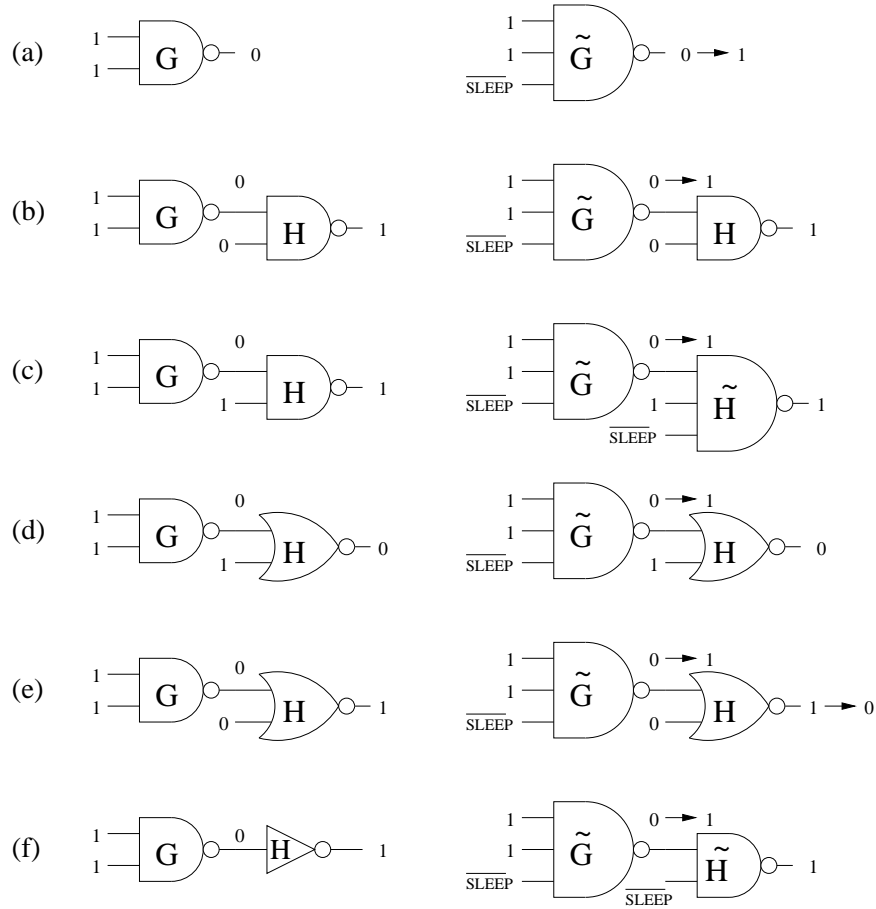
(a) 1 1 G 0

1 1 $\overline{\text{SLEEP}}$ $\tilde{G}$ 0 → 1

(b) 1 1 G 0 0 H 1

1 1 $\overline{\text{SLEEP}}$ $\tilde{G}$ 0 → 1 0 H 1

(c) 1 1 G 0 1 H 1

1 1 $\overline{\text{SLEEP}}$ $\tilde{G}$ 0 → 1 1 $\overline{\text{SLEEP}}$ $\tilde{H}$ 1

(d) 1 1 G 0 1 H 0

1 1 $\overline{\text{SLEEP}}$ $\tilde{G}$ 0 → 1 1 H 0

(e) 1 1 G 0 0 H 1

1 1 $\overline{\text{SLEEP}}$ $\tilde{G}$ 0 → 1 0 H 1 → 0

(f) 1 1 G 0 H 1

1 1 $\overline{\text{SLEEP}}$ $\tilde{G}$ 0 → 1 $\overline{\text{SLEEP}}$ $\tilde{H}$ 1